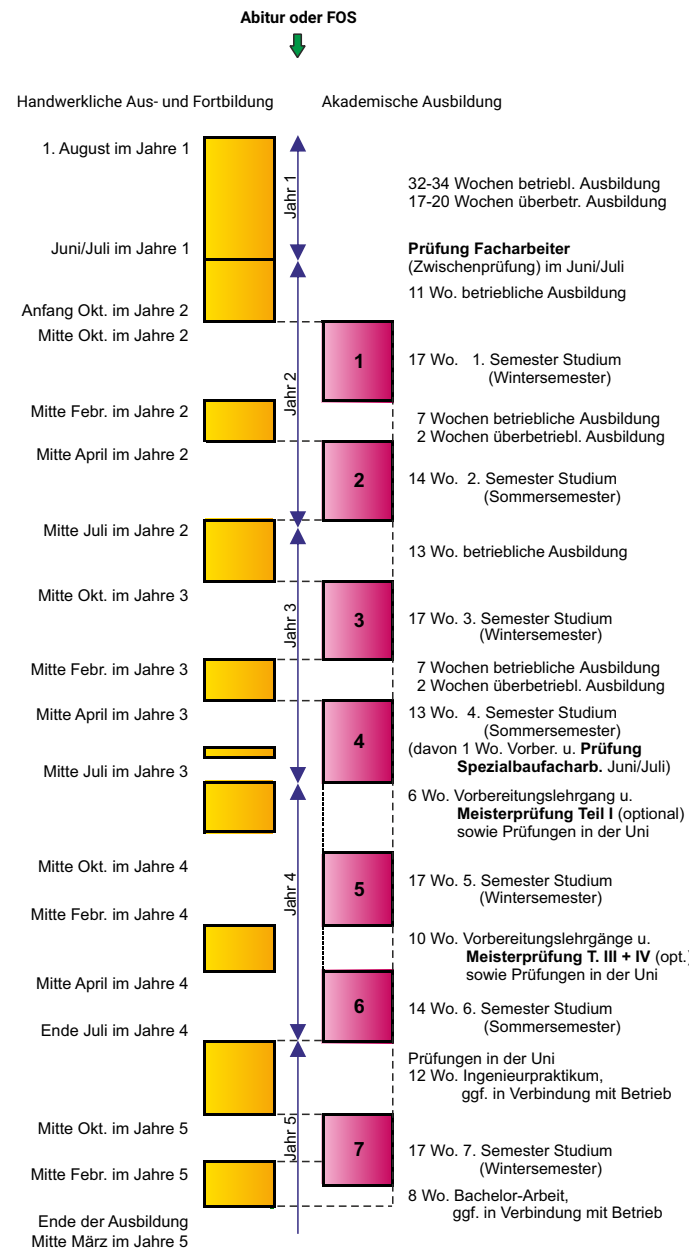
**Abitur oder FOS**

Handwerkliche Aus- und Fortbildung

Akademische Ausbildung

1. August im Jahre 1

Jahr 1

32-34 Wochen betriebl. Ausbildung
17-20 Wochen überbetr. Ausbildung

Juni/Juli im Jahre 1

**Prüfung Facharbeiter**
(Zwischenprüfung) im Juni/Juli

11 Wo. betriebliche Ausbildung

Anfang Okt. im Jahre 2

Mitte Okt. im Jahre 2

1

17 Wo. 1. Semester Studium (Wintersemester)

Jahr 2

Mitte Febr. im Jahre 2

7 Wochen betriebliche Ausbildung
2 Wochen überbetriebl. Ausbildung

Mitte April im Jahre 2

2

14 Wo. 2. Semester Studium (Sommersemester)

Mitte Juli im Jahre 2

13 Wo. betriebliche Ausbildung

Mitte Okt. im Jahre 3

Jahr 3

3

17 Wo. 3. Semester Studium (Wintersemester)

Mitte Febr. im Jahre 3

7 Wochen betriebliche Ausbildung
2 Wochen überbetriebl. Ausbildung

Mitte April im Jahre 3

4

13 Wo. 4. Semester Studium (Sommersemester)
(davon 1 Wo. Vorber. u. **Prüfung Spezialbaufacharb.** Juni/Juli)

Mitte Juli im Jahre 3

6 Wo. Vorbereitungslehrgang u. **Meisterprüfung Teil I** (optional) sowie Prüfungen in der Uni

Mitte Okt. im Jahre 4

Jahr 4

5

17 Wo. 5. Semester Studium (Wintersemester)

Mitte Febr. im Jahre 4

10 Wo. Vorbereitungslehrgänge u. **Meisterprüfung T. III + IV** (opt.) sowie Prüfungen in der Uni

Mitte April im Jahre 4

6

14 Wo. 6. Semester Studium (Sommersemester)

Ende Juli im Jahre 4

Prüfungen in der Uni
12 Wo. Ingenieurpraktikum, ggf. in Verbindung mit Betrieb

Mitte Okt. im Jahre 5

Jahr 5

7

17 Wo. 7. Semester Studium (Wintersemester)

Mitte Febr. im Jahre 5

8 Wo. Bachelor-Arbeit, ggf. in Verbindung mit Betrieb

Ende der Ausbildung
Mitte März im Jahre 5